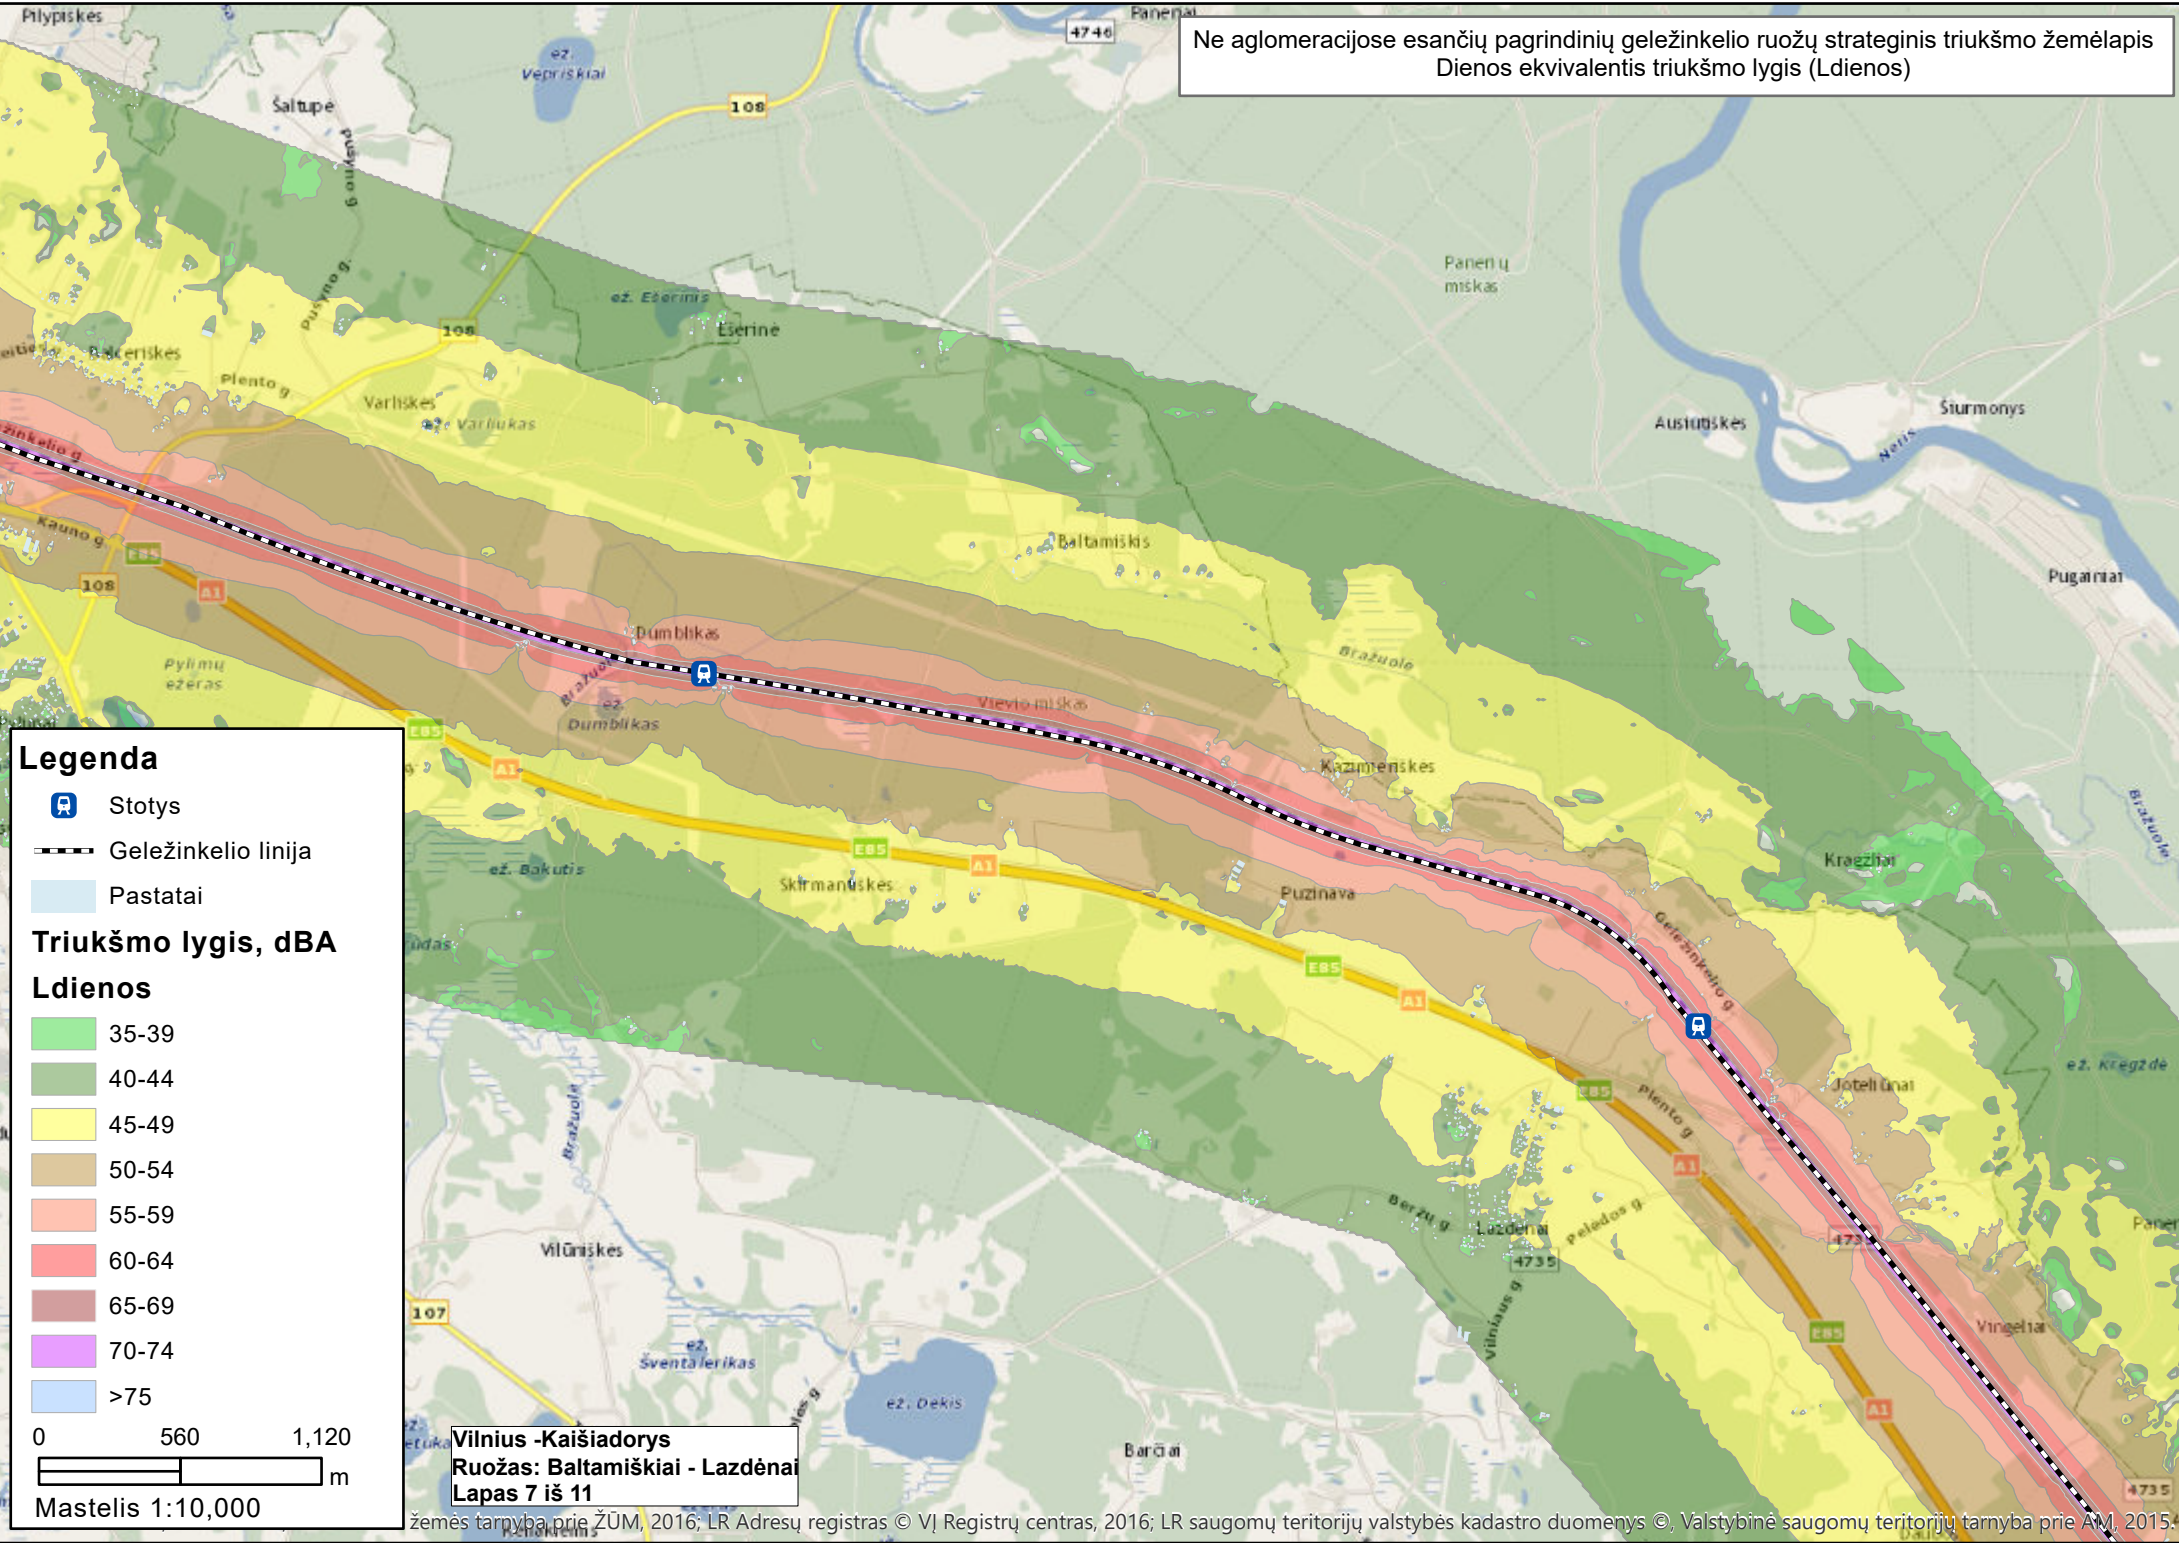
Ne aglomeracijose esančių pagrindinių geležinkelio ruožų strateginis triukšmo žemėlapis
Dienos ekvivalentis triukšmo lygis (Ldienos)

Pilypiškės
ež. Vepriškiai
4746
Panerai
108
Šaltupė
Pušyno g.
Pušyno g.
ež. Ešerinis
Ešerinė
108
Paneriu miškas
Balceriškės
Plento g.
Variškės
ež. Varliukas
Aušiniškės
Šturmonys
Neris
Geležinkelio g.
Kauno g.
E85
108
A1
Baltamiškis
Pugainiai
Dumblikas
Bražuolė
Bražuolė
Pylimų ežeras
ež. Dumblikas
Vievio miškas
Kazimieriškės
Bražuolė
E85
A1
ež. Bakutis
E85
A1
Skirmantiškės
Puzinava
Kregždiai
Geležinkelio g.
E85
A1
ež. Kregždė
Bražuola
E85
Plento g.
Joteliūnai
A1
Beržų g.
Lazdėnai
Pelėdos g.
4735
473
Vilniaus g.
Vilūniškės
E85
Vingeliai
107
ež. Šventaežerikas
ež. Dekis
A1
Barčiai
4735

Legenda
Stotys
Geležinkelio linija
Pastatai
Triukšmo lygis, dBA
Ldienos
35-39
40-44
45-49
50-54
55-59
60-64
65-69
70-74
>75
0 560 1,120
m
Mastelis 1:10,000

Vilnius -Kaišiadorys
Ruožas: Baltamiškiai - Lazdėnai
Lapas 7 iš 11

žemės tarnyba prie ŽŪM, 2016; LR Adresų registras © VĮ Registrų centras, 2016; LR saugomų teritorijų valstybės kadastro duomenys ©, Valstybinė saugomų teritorijų tarnyba prie AM, 2015